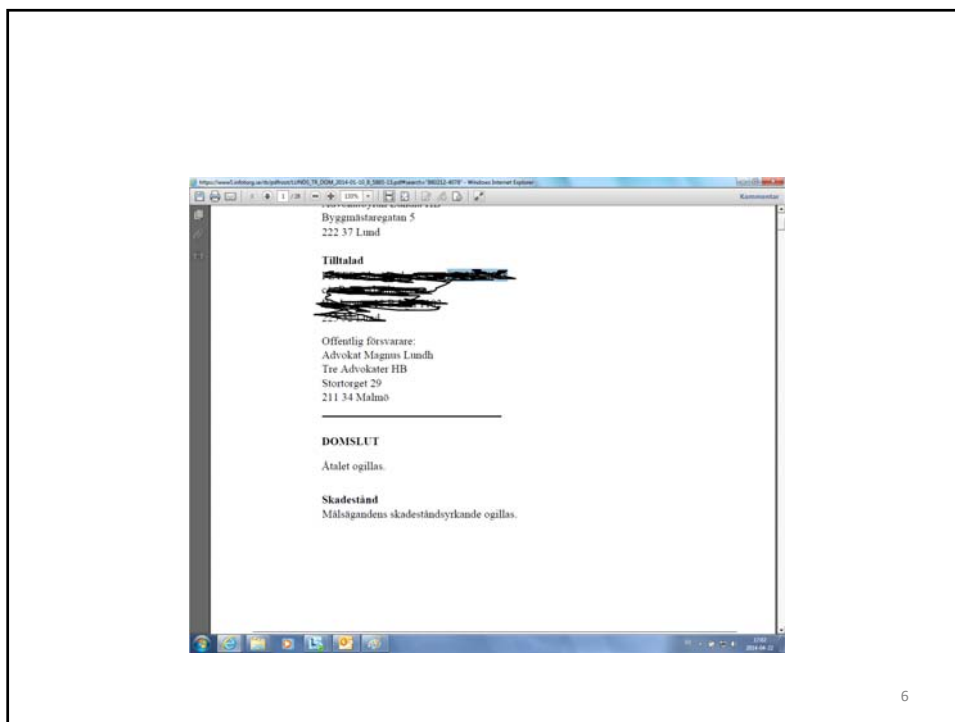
https://www2.infotorg.se/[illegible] - Windows Internet Explorer

1 /3 110%

Kommentar

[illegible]

Byggmästaregatan 5
222 37 Lund

Tilltalad
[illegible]

Offentlig försvarare:
Advokat Magnus Lundh
Tre Advokater HB
Stortorget 29
211 34 Malmö

DOMSLUT

Åtalet ogillas.

Skadestånd
Målsägandens skadeståndsyrkande ogillas.

17:02
2014-04-22

6